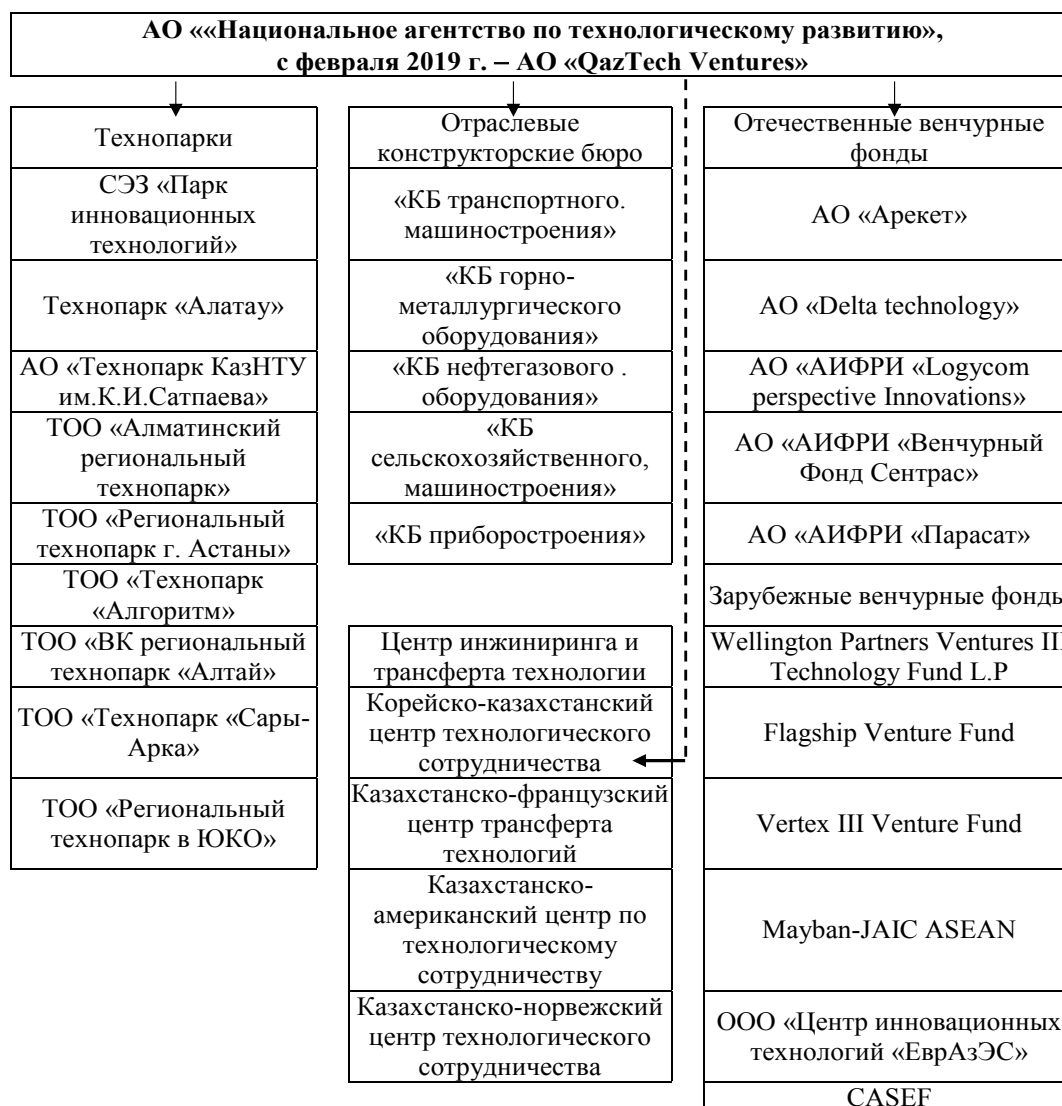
АО ««Национальное агентство по технологическому развитию», с февраля 2019 г. – АО «QazTech Ventures»

Технопарки

СЭЗ «Парк инновационных технологий»

Технопарк «Алатау»

АО «Технопарк КазНТУ им.К.И.Сатпаева»

ТОО «Алматинский региональный технопарк»

ТОО «Региональный технопарк г. Астаны»

ТОО «Технопарк «Алгоритм»

ТОО «ВК региональный технопарк «Алтай»

ТОО «Технопарк «Сары-Арка»

ТОО «Региональный технопарк в ЮКО»

Отраслевые конструкторские бюро

«КБ транспортного. машиностроения»

«КБ горно-металлургического оборудования»

«КБ нефтегазового . оборудования»

«КБ сельскохозяйственного, машиностроения»

«КБ приборостроения»

Центр инжиниринга и трансферта технологии

Корейско-казахстанский центр технологического сотрудничества

Казахстанско-французский центр трансферта технологий

Казахстанско-американский центр по технологическому сотрудничеству

Казахстанско-норвежский центр технологического сотрудничества

Отечественные венчурные фонды

АО «Арекет»

АО «Delta technology»

АО «АИФРИ «Logycom perspective Innovations»

АО «АИФРИ «Венчурный Фонд Сентрас»

АО «АИФРИ «Парасат»

Зарубежные венчурные фонды

Wellington Partners Ventures III Technology Fund L.P

Flagship Venture Fund

Vertex III Venture Fund

Mayban-JAIC ASEAN

ООО «Центр инновационных технологий «ЕврАзЭС»

CASEF